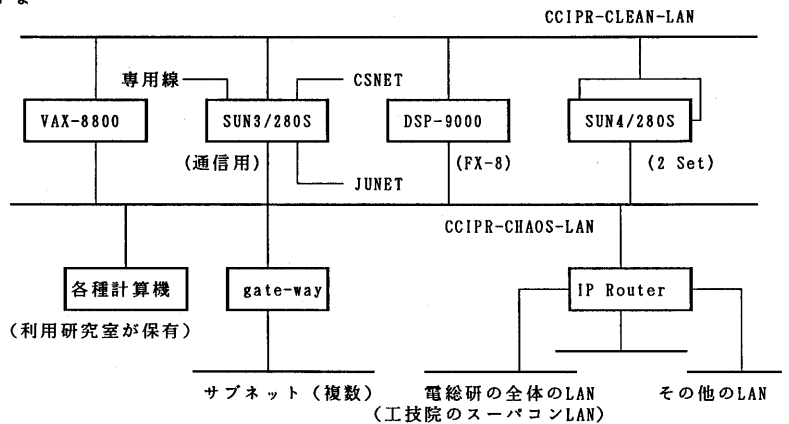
りま

CCIPR-CLEAN-LAN

専用線

CSNET

VAX-8800

SUN3/280S

DSP-9000

SUN4/280S

(通信用)

JUNET

(FX-8)

(2 Set)

CCIPR-CHAOS-LAN

各種計算機

gate-way

IP Router

(利用研究室が保有)

サブネット(複数)

電総研の全体のLAN
(工技院のスーパコンLAN)

その他のLAN